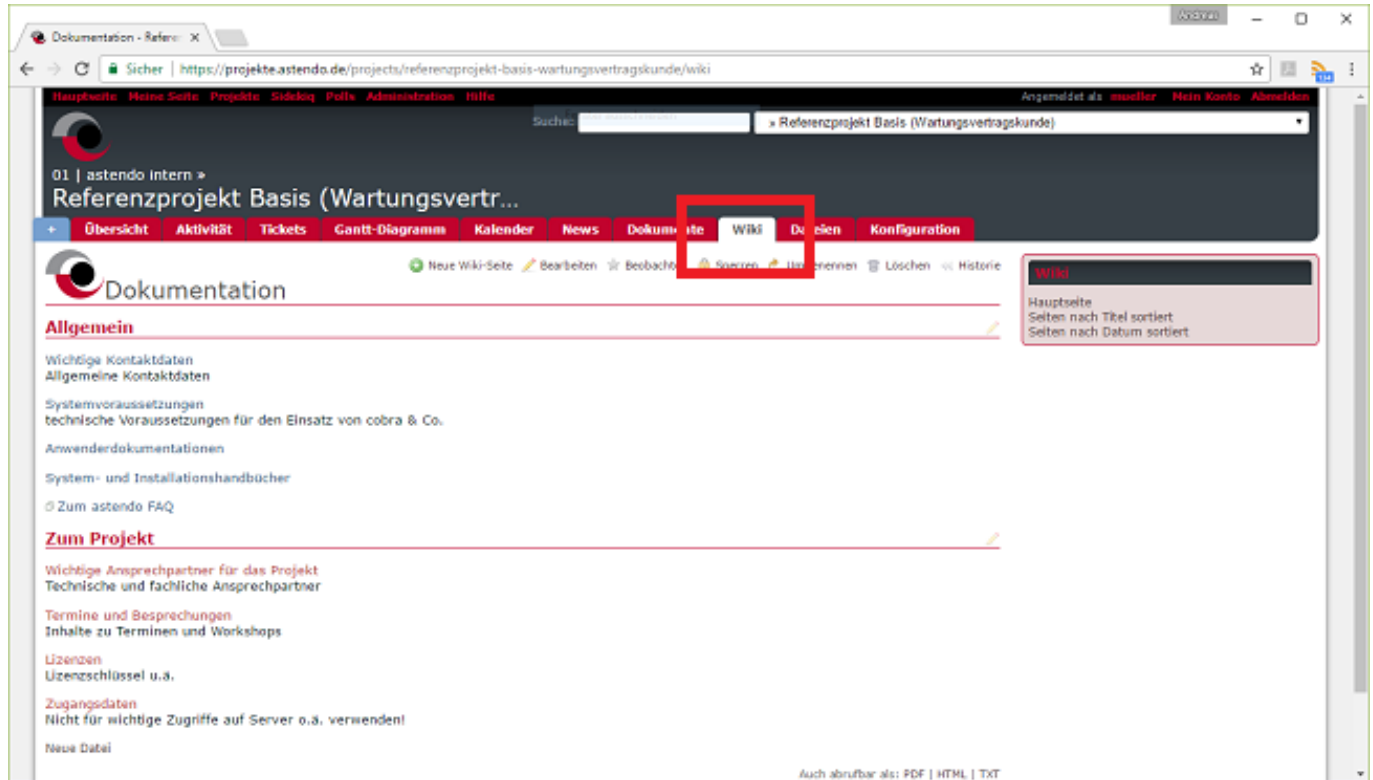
Dokumentation - Refere ×

Andreas

Sicher | https://projekte.astendo.de/projects/referenzprojekt-basis-wartungsvertragskunde/wiki

Hauptseite Meine Seite Projekte Sidekiq Polls Administration Hilfe

Angemeldet als mueller Mein Konto Abmelden

Suche: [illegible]

» Referenzprojekt Basis (Wartungsvertragskunde)

01 | astendo intern »

Referenzprojekt Basis (Wartungsvertr...

+ Übersicht Aktivität Tickets Gantt-Diagramm Kalender News Dokumente Wiki Dateien Konfiguration

Neue Wiki-Seite Bearbeiten Beobachten Sperren Umbenennen Löschen Historie

Dokumentation

Wiki

Hauptseite
Seiten nach Titel sortiert
Seiten nach Datum sortiert

Allgemein

Wichtige Kontaktdaten
Allgemeine Kontaktdaten

Systemvoraussetzungen
technische Voraussetzungen für den Einsatz von cobra & Co.

Anwenderdokumentationen

System- und Installationshandbücher

Zum astendo FAQ

Zum Projekt

Wichtige Ansprechpartner für das Projekt
Technische und fachliche Ansprechpartner

Termine und Besprechungen
Inhalte zu Terminen und Workshops

Lizenzen
Lizenzschlüssel u.ä.

Zugangsdaten
Nicht für wichtige Zugriffe auf Server o.ä. verwenden!

Neue Datei

Auch abrufbar als: PDF | HTML | TXT